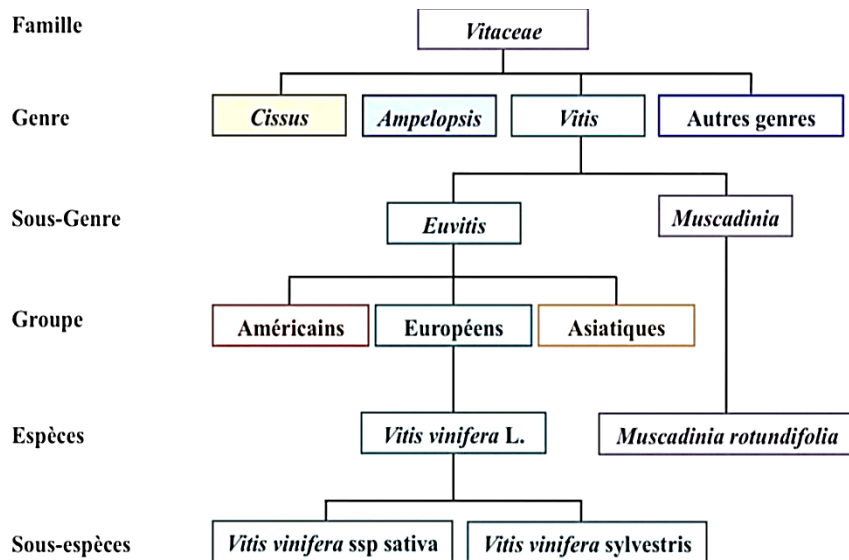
Famille

Vitaceae

Genre

Cissus

Ampelopsis

Vitis

Autres genres

Sous-Genre

Euvitis

Muscadinia

Groupe

Américains

Européens

Asiatiques

Espèces

Vitis vinifera L.

Muscadinia rotundifolia

Sous-espèces

Vitis vinifera ssp sativa

Vitis vinifera sylvestris